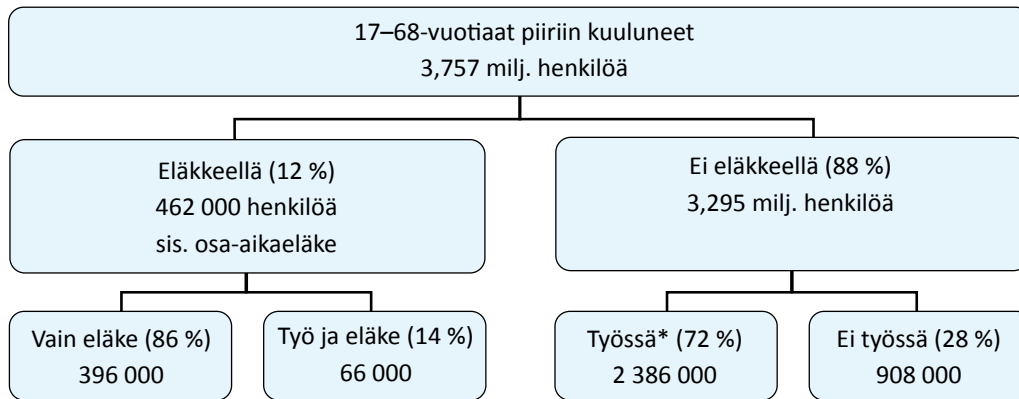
17–68-vuotiaat piiriin kuuluneet
3,757 milj. henkilöä

Eläkkeellä (12 %)
462 000 henkilöä
sis. osa-aikaeläke

Ei eläkkeellä (88 %)
3,295 milj. henkilöä

Vain eläke (86 %)
396 000

Työ ja eläke (14 %)
66 000

Työssä* (72 %)
2 386 000

Ei työssä (28 %)
908 000